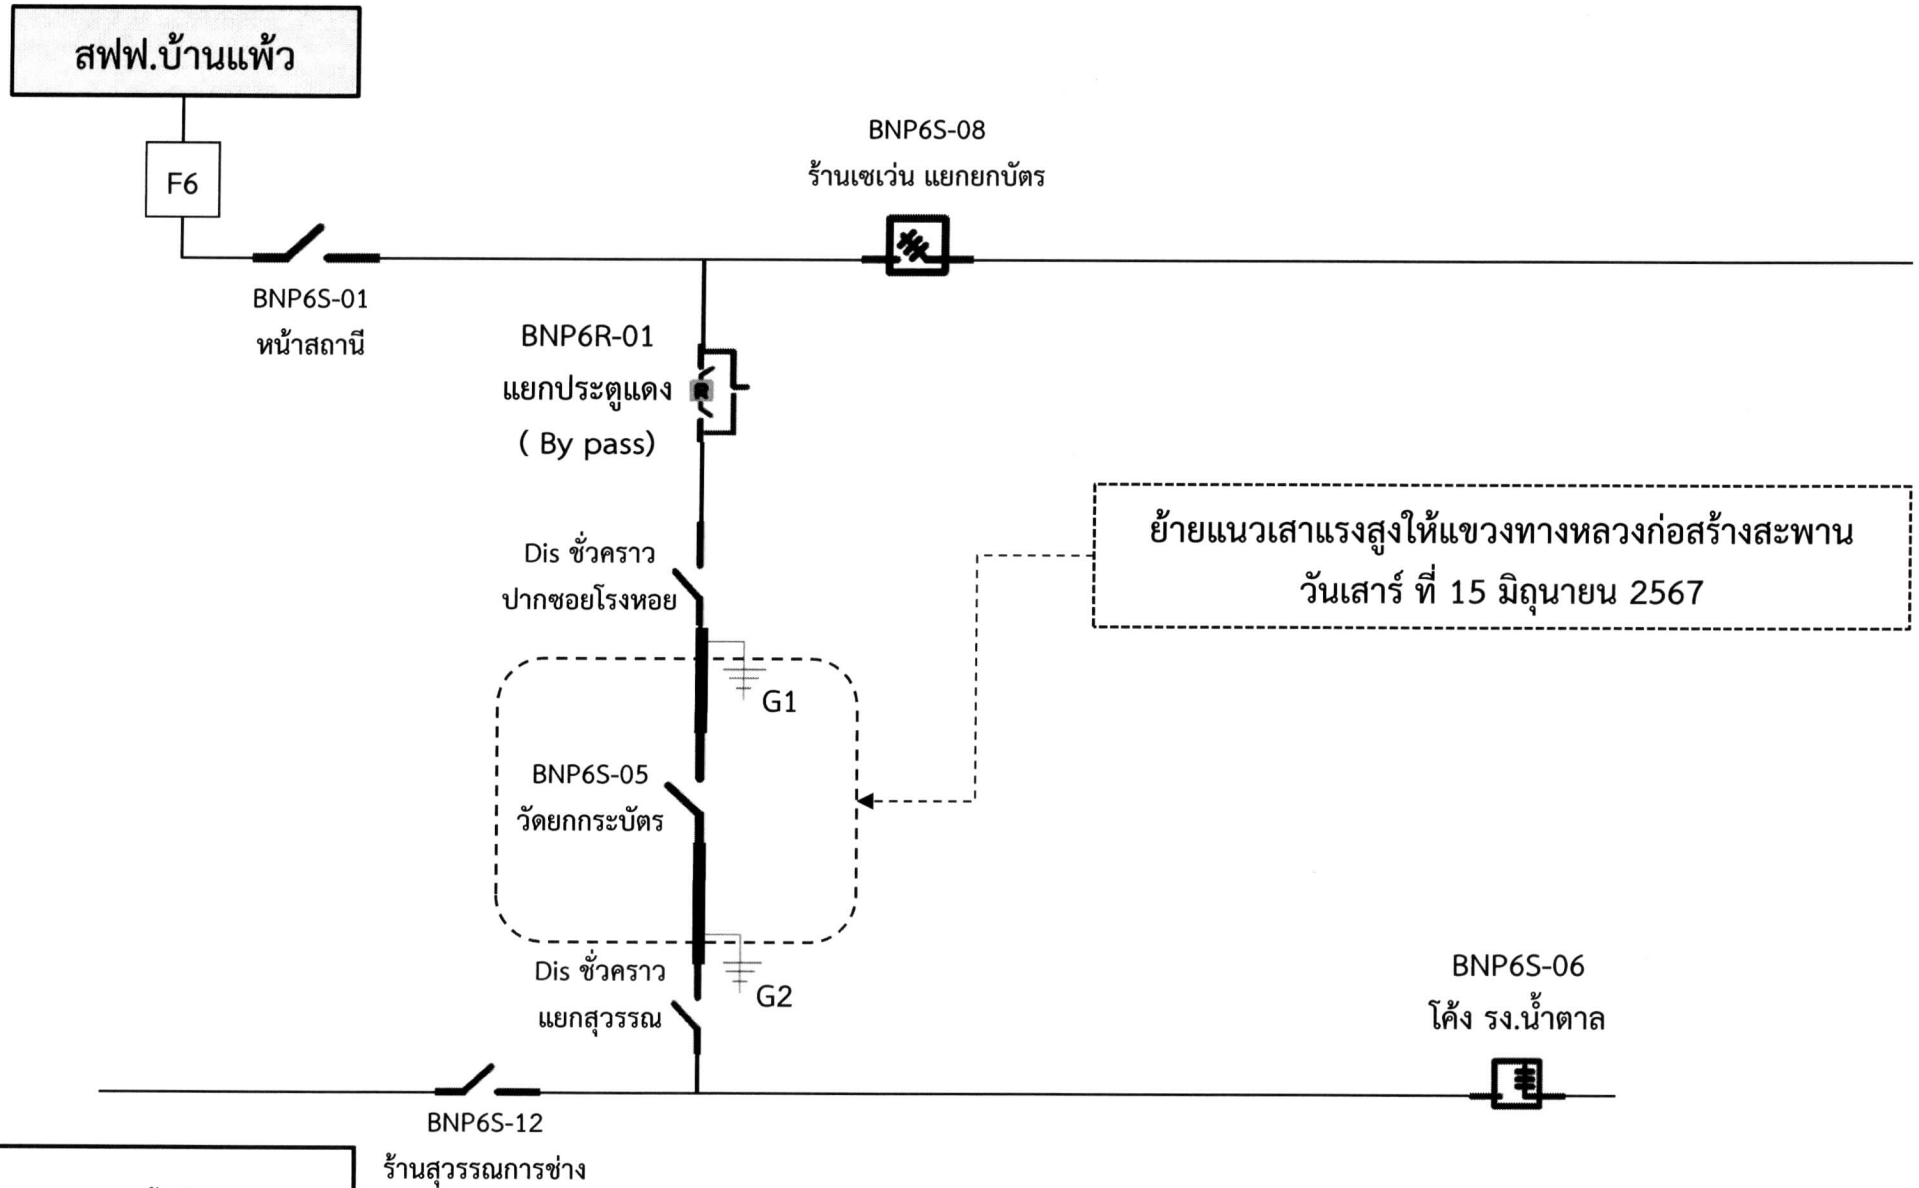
สฟฟ.บ้านแพ้ว

F6

BNP6S-01
หน้าสถานี

BNP6S-08
ร้านเซเว่น แยกยกบัตร

BNP6R-01
แยกประตูแดง
( By pass)

Dis ชั่วคราว
ปากซอยโรงหอย

ย้ายแนวเสาแรงสูงให้แขวงทางหลวงก่อสร้างสะพาน
วันเสาร์ ที่ 15 มิถุนายน 2567

G1

BNP6S-05
วัดยกกระบัตร

Dis ชั่วคราว
แยกสุวรรณ

G2

BNP6S-06
โค้ง รง.น้ำตาล

BNP6S-12
ร้านสุวรรณการช่าง